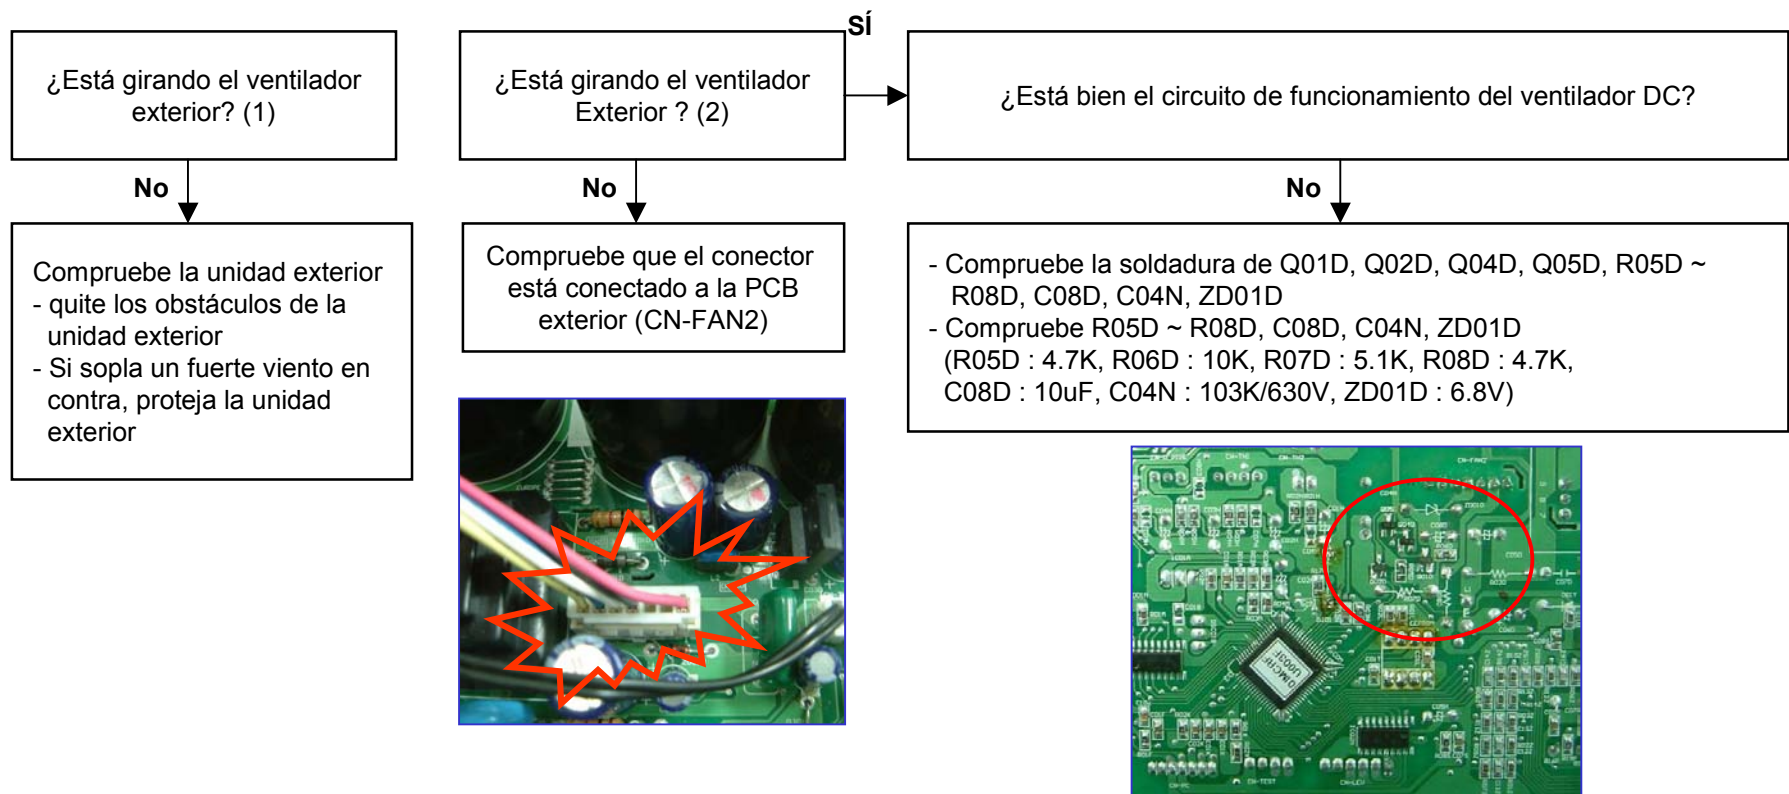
¿Está girando el ventilador exterior? (1)

No

Compruebe la unidad exterior
- quite los obstáculos de la unidad exterior
- Si sopla un fuerte viento en contra, proteja la unidad exterior

¿Está girando el ventilador Exterior ? (2)

SÍ

No

Compruebe que el conector está conectado a la PCB exterior (CN-FAN2)

¿Está bien el circuito de funcionamiento del ventilador DC?

No

- Compruebe la soldadura de Q01D, Q02D, Q04D, Q05D, R05D ~ R08D, C08D, C04N, ZD01D
- Compruebe R05D ~ R08D, C08D, C04N, ZD01D (R05D : 4.7K, R06D : 10K, R07D : 5.1K, R08D : 4.7K, C08D : 10uF, C04N : 103K/630V, ZD01D : 6.8V)